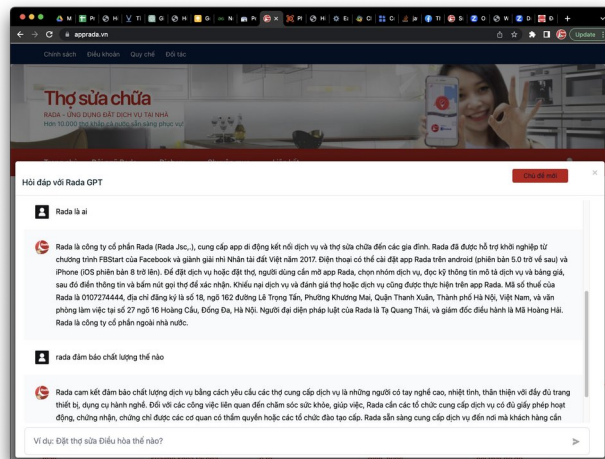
apprada.vn

Update

Chính sách Điều khoản Quy chế Đối tác

Thợ sửa chữa

RADA - ỨNG DỤNG ĐẶT DỊCH VỤ TẠI NHÀ
Hơn 10.000 thợ khắp cả nước sẵn sàng phục vụ!

Hỏi đáp với Rada GPT

Chủ đề mới

Rada là ai

Rada là công ty cổ phần Rada (Rada Jsc,.), cung cấp app di động kết nối dịch vụ và thợ sửa chữa đến các gia đình. Rada đã được hỗ trợ khởi nghiệp từ chương trình FBStart của Facebook và giành giải nhì Nhân tài đất Việt năm 2017. Điện thoại có thể cài đặt app Rada trên android (phiên bản 5.0 trở về sau) và iPhone (iOS phiên bản 8 trở lên). Để đặt dịch vụ hoặc đặt thợ, người dùng cần mở app Rada, chọn nhóm dịch vụ, đọc kỹ thông tin mô tả dịch vụ và bảng giá, sau đó điền thông tin và bấm nút gọi thợ để xác nhận. Khiếu nại dịch vụ và đánh giá thợ hoặc dịch vụ cũng được thực hiện trên app Rada. Mã số thuế của Rada là 0107274444, địa chỉ đăng ký là số 18, ngõ 162 đường Lê Trọng Tấn, Phường Khương Mai, Quận Thanh Xuân, Thành phố Hà Nội, Việt Nam, và văn phòng làm việc tại số 27 ngõ 16 Hoàng Cầu, Đống Đa, Hà Nội. Người đại diện pháp luật của Rada là Tạ Quang Thái, và giám đốc điều hành là Mã Hoàng Hải. Rada là công ty cổ phần ngoài nhà nước.

rada đảm bảo chất lượng thế nào

Rada cam kết đảm bảo chất lượng dịch vụ bằng cách yêu cầu các thợ cung cấp dịch vụ là những người có tay nghề cao, nhiệt tình, thân thiện với đầy đủ trang thiết bị, dụng cụ hành nghề. Đối với các công việc liên quan đến chăm sóc sức khỏe, giúp việc, Rada cần các tổ chức cung cấp dịch vụ có đủ giấy phép hoạt động, chứng nhận, chứng chỉ được các cơ quan có thẩm quyền hoặc các tổ chức đào tạo cấp. Rada sẵn sàng cung cấp dịch vụ đến nơi mà khách hàng cần

Ví dụ: Đặt thợ sửa Điều hòa thế nào?